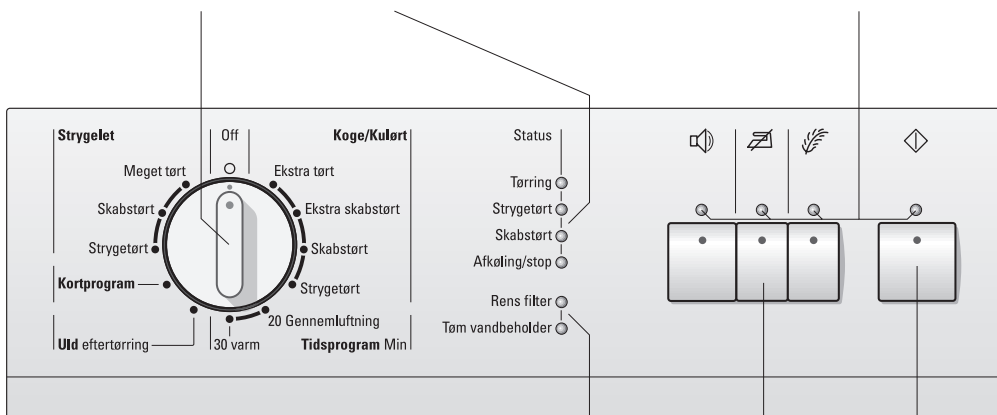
Strygelet

Off

Koge/Kulørt

Meget tørt

Ekstra tørt

Skabstørt

Ekstra skabstørt

Strygetørt

Skabstørt

Kortprogram

Strygetørt

20 Gennemluftning

Uld eftertørring

30 varm

Tidsprogram Min

Status

Tørring

Strygetørt

Skabstørt

Afkøling/stop

Rens filter

Tøm vandbeholder